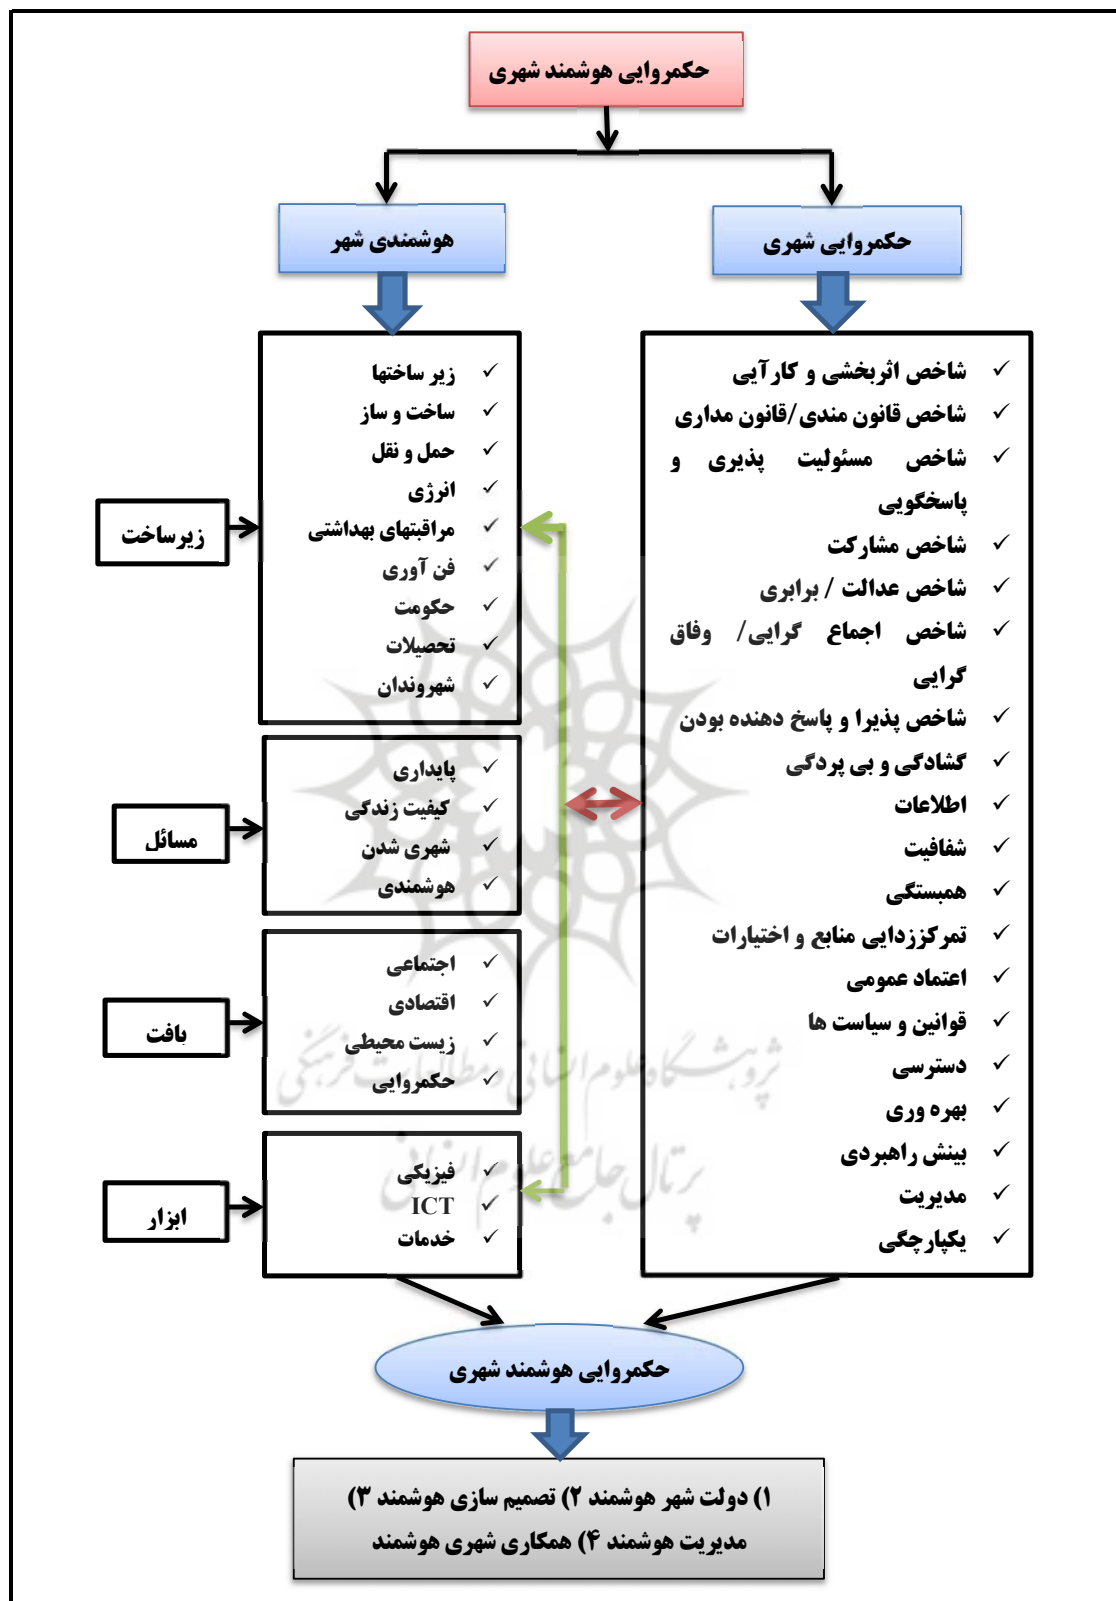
حکمروایی هوشمند شهری

حکمروایی شهری

هوشمندی شهر

✓ شاخص اثربخشی و کارآیی
✓ شاخص قانون مندی/قانون مداری
✓ شاخص مسئولیت پذیری و پاسخگویی
✓ شاخص مشارکت
✓ شاخص عدالت / برابری
✓ شاخص اجماع گرایی/ وفاق گرایی
✓ شاخص پذیرا و پاسخ دهنده بودن
✓ گشادگی و بی پردگی
✓ اطلاعات
✓ شفافیت
✓ همبستگی
✓ تمرکززدایی منابع و اختیارات
✓ اعتماد عمومی
✓ قوانین و سیاست ها
✓ دسترسی
✓ بهره وری
✓ بینش راهبردی
✓ مدیریت
✓ یکپارچگی

زیرساخت
✓ زیر ساختها
✓ ساخت و ساز
✓ حمل و نقل
✓ انرژی
✓ مراقبتهای بهداشتی
✓ فن آوری
✓ حکومت
✓ تحصیلات
✓ شهروندان

مسائل
✓ پایداری
✓ کیفیت زندگی
✓ شهری شدن
✓ هوشمندی

بافت
✓ اجتماعی
✓ اقتصادی
✓ زیست محیطی
✓ حکمروایی

ابزار
✓ فیزیکی
✓ ICT
✓ خدمات

حکمروایی هوشمند شهری

۱) دولت شهر هوشمند ۲) تصمیم سازی هوشمند ۳) مدیریت هوشمند ۴) همکاری شهری هوشمند

پژوهشگاه علوم انسانی و مطالعات فرهنگی
پرتال جامع علوم انسانی